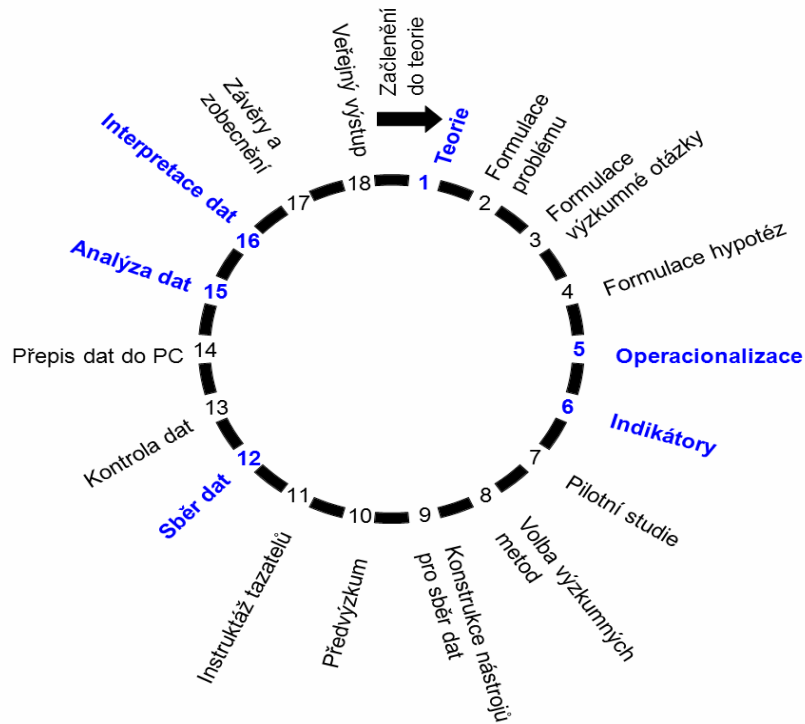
Začlenění do teorie

Veřejný výstup

Závěry a zobecnění

Interpretace dat

Teorie

Formulace problému

Formulace výzkumné otázky

Formulace hypotéz

Operacionalizace

Indikátory

Pilotní studie

Volba výzkumných metod

Konstrukce nástrojů pro sběr dat

Předvýzkum

Instruktáž tazatelů

Sběr dat

Kontrola dat

Přepis dat do PC

Analýza dat

1
2
3
4
5
6
7
8
9
10
11
12
13
14
15
16
17
18